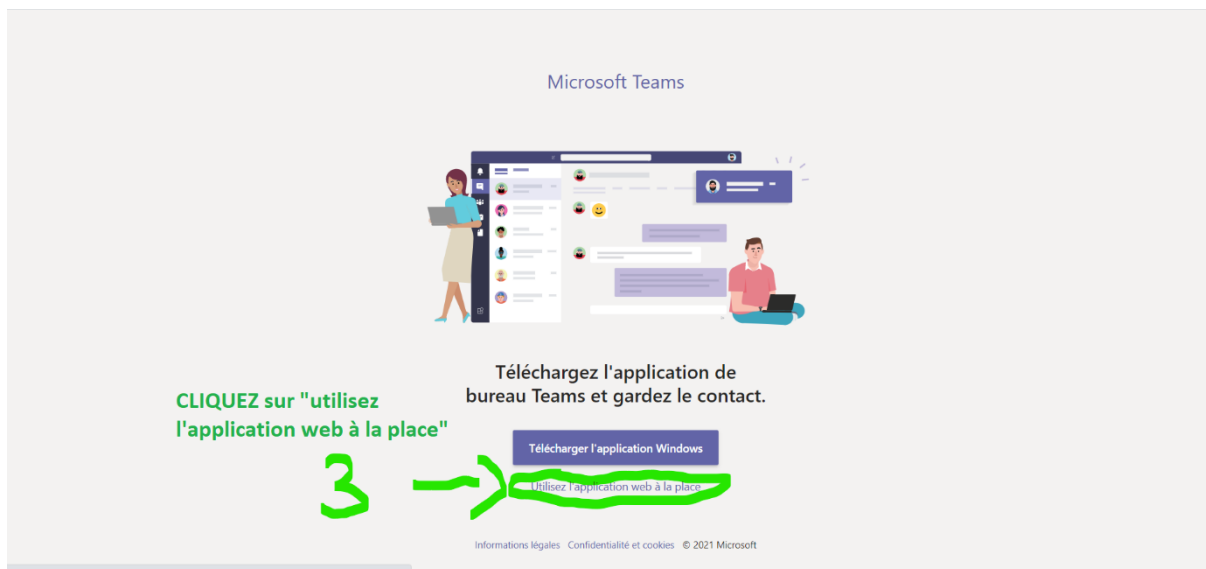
Microsoft Teams

Téléchargez l'application de bureau Teams et gardez le contact.

CLIQUEZ sur "utilisez l'application web à la place"

Télécharger l'application Windows

3

Utilisez l'application web à la place

Informations légales Confidentialité et cookies © 2021 Microsoft